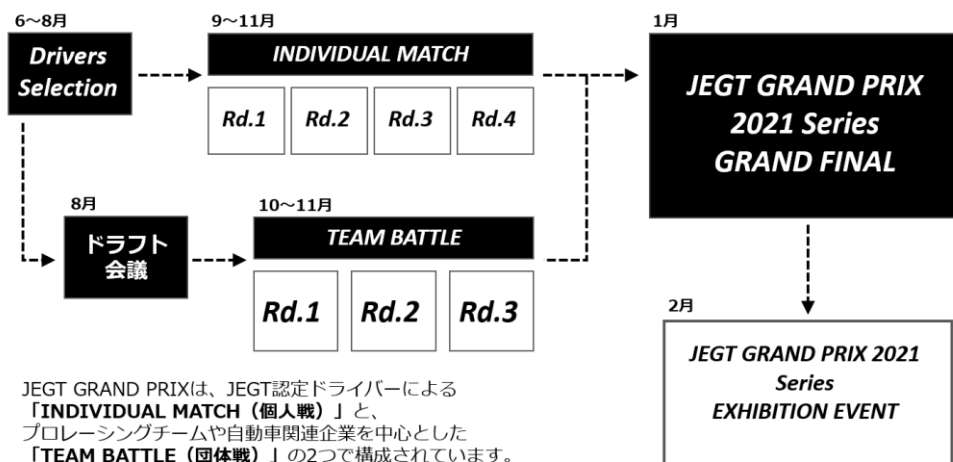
6～8月

Drivers Selection

9～11月

INDIVIDUAL MATCH

Rd.1

Rd.2

Rd.3

Rd.4

1月

JEGT GRAND PRIX 2021 Series GRAND FINAL

8月

ドラフト会議

10～11月

TEAM BATTLE

Rd.1

Rd.2

Rd.3

2月

JEGT GRAND PRIX 2021 Series EXHIBITION EVENT

JEGT GRAND PRIXは、JEGT認定ドライバーによる「INDIVIDUAL MATCH（個人戦）」と、プロレーシングチームや自動車関連企業を中心とした「TEAM BATTLE（団体戦）」の2つで構成されています。